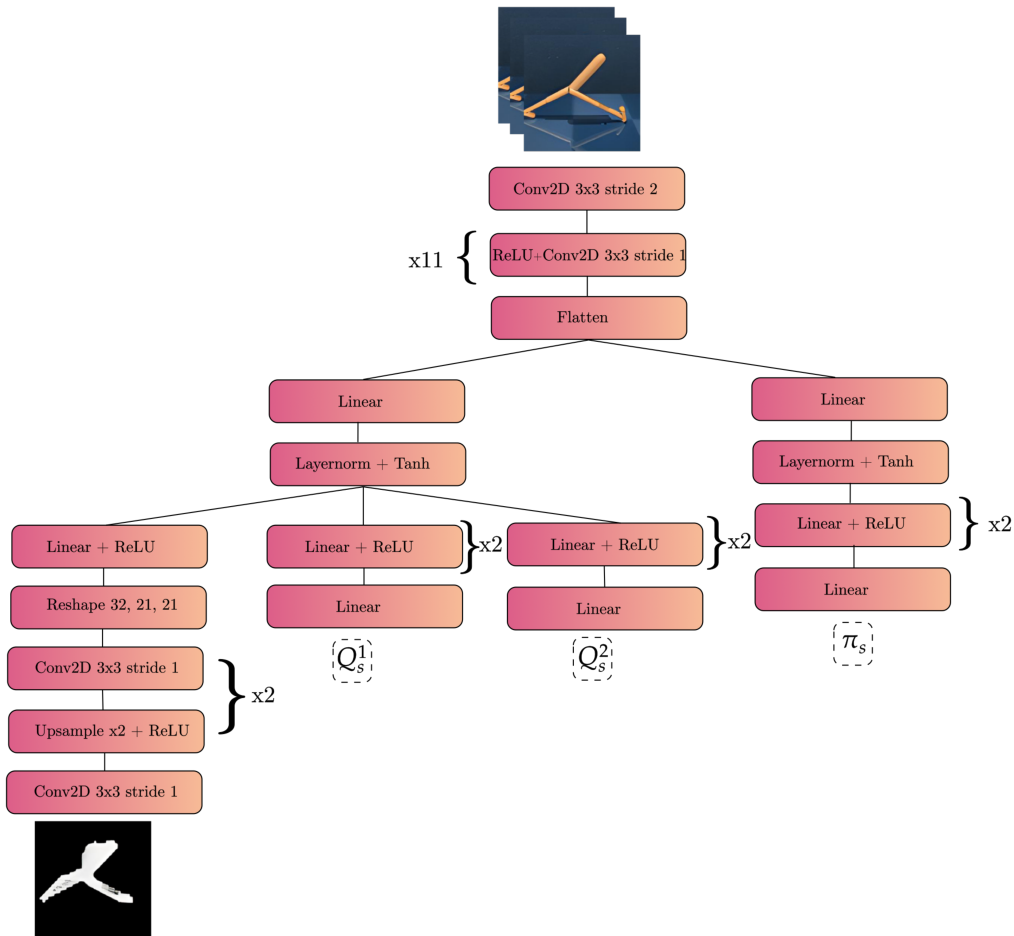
Conv2D 3x3 stride 2

x11

ReLU+Conv2D 3x3 stride 1

Flatten

Linear

Layernorm + Tanh

Linear + ReLU

Reshape 32, 21, 21

Conv2D 3x3 stride 1

Upsample x2 + ReLU

x2

Conv2D 3x3 stride 1

Linear + ReLU

x2

Linear

$Q_s^1$

Linear + ReLU

x2

Linear

$Q_s^2$

Linear

Layernorm + Tanh

Linear + ReLU

x2

Linear

$\pi_s$